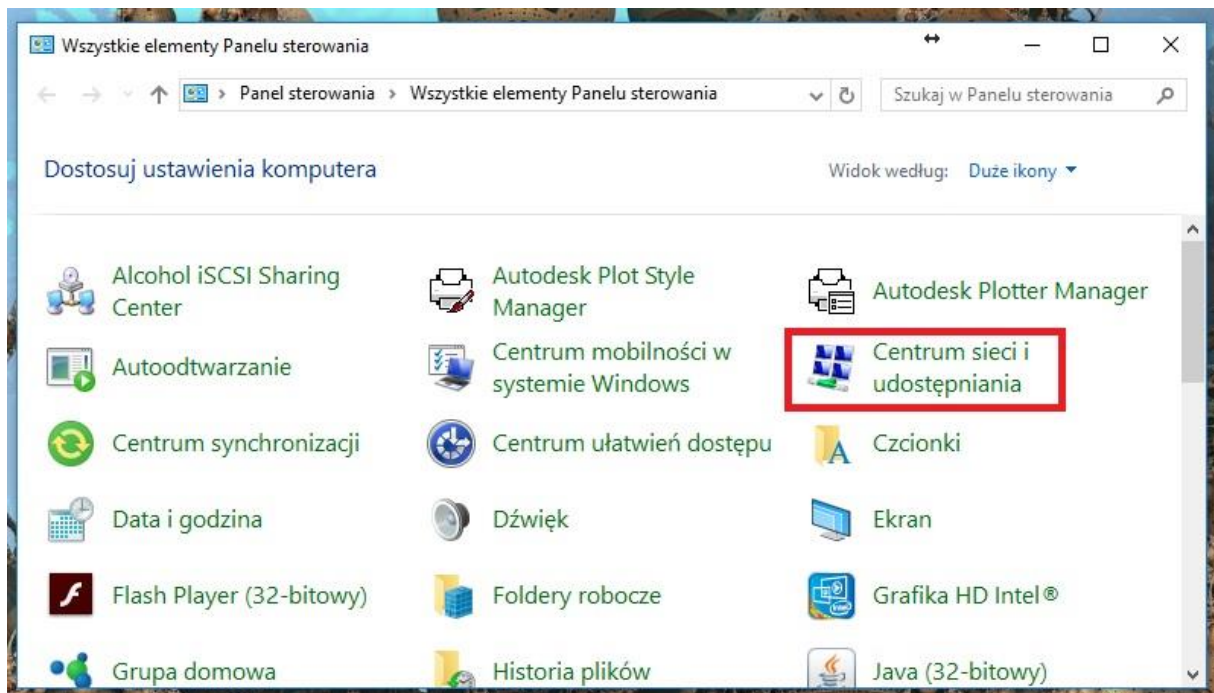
Wszystkie elementy Panelu sterowania

Panel sterowania › Wszystkie elementy Panelu sterowania

Szukaj w Panelu sterowania

Dostosuj ustawienia komputera

Widok według: Duże ikony ▾

Alcohol iSCSI Sharing Center

Autodesk Plot Style Manager

Autodesk Plotter Manager

Autoodtwarzanie

Centrum mobilności w systemie Windows

Centrum sieci i udostępniania

Centrum synchronizacji

Centrum ułatwień dostępu

Czcionki

Data i godzina

Dźwięk

Ekran

Flash Player (32-bitowy)

Foldery robocze

Grafika HD Intel®

Grupa domowa

Historia plików

Java (32-bitowy)